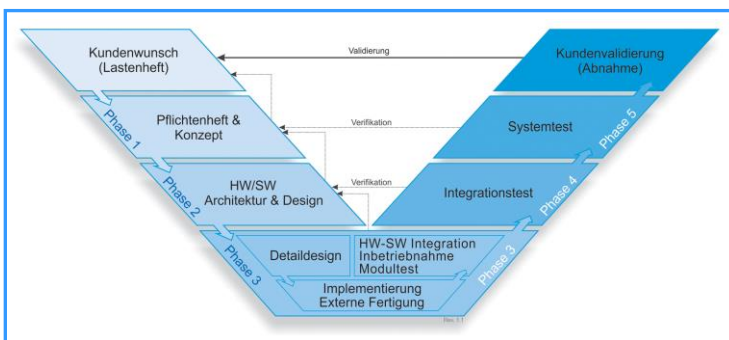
Kundenwunsch
(Lastenheft)

Validierung

Kundenvalidierung
(Abnahme)

Pflichtenheft &
Konzept

Verifikation

Systemtest

Phase 1

Phase 5

HW/SW
Architektur & Design

Verifikation

Integrationstest

Phase 2

Phase 4

Detaildesign

HW-SW Integration
Inbetriebnahme
Modultest

Phase 3

Phase 3

Implementierung
Externe Fertigung

Rev. 1.1